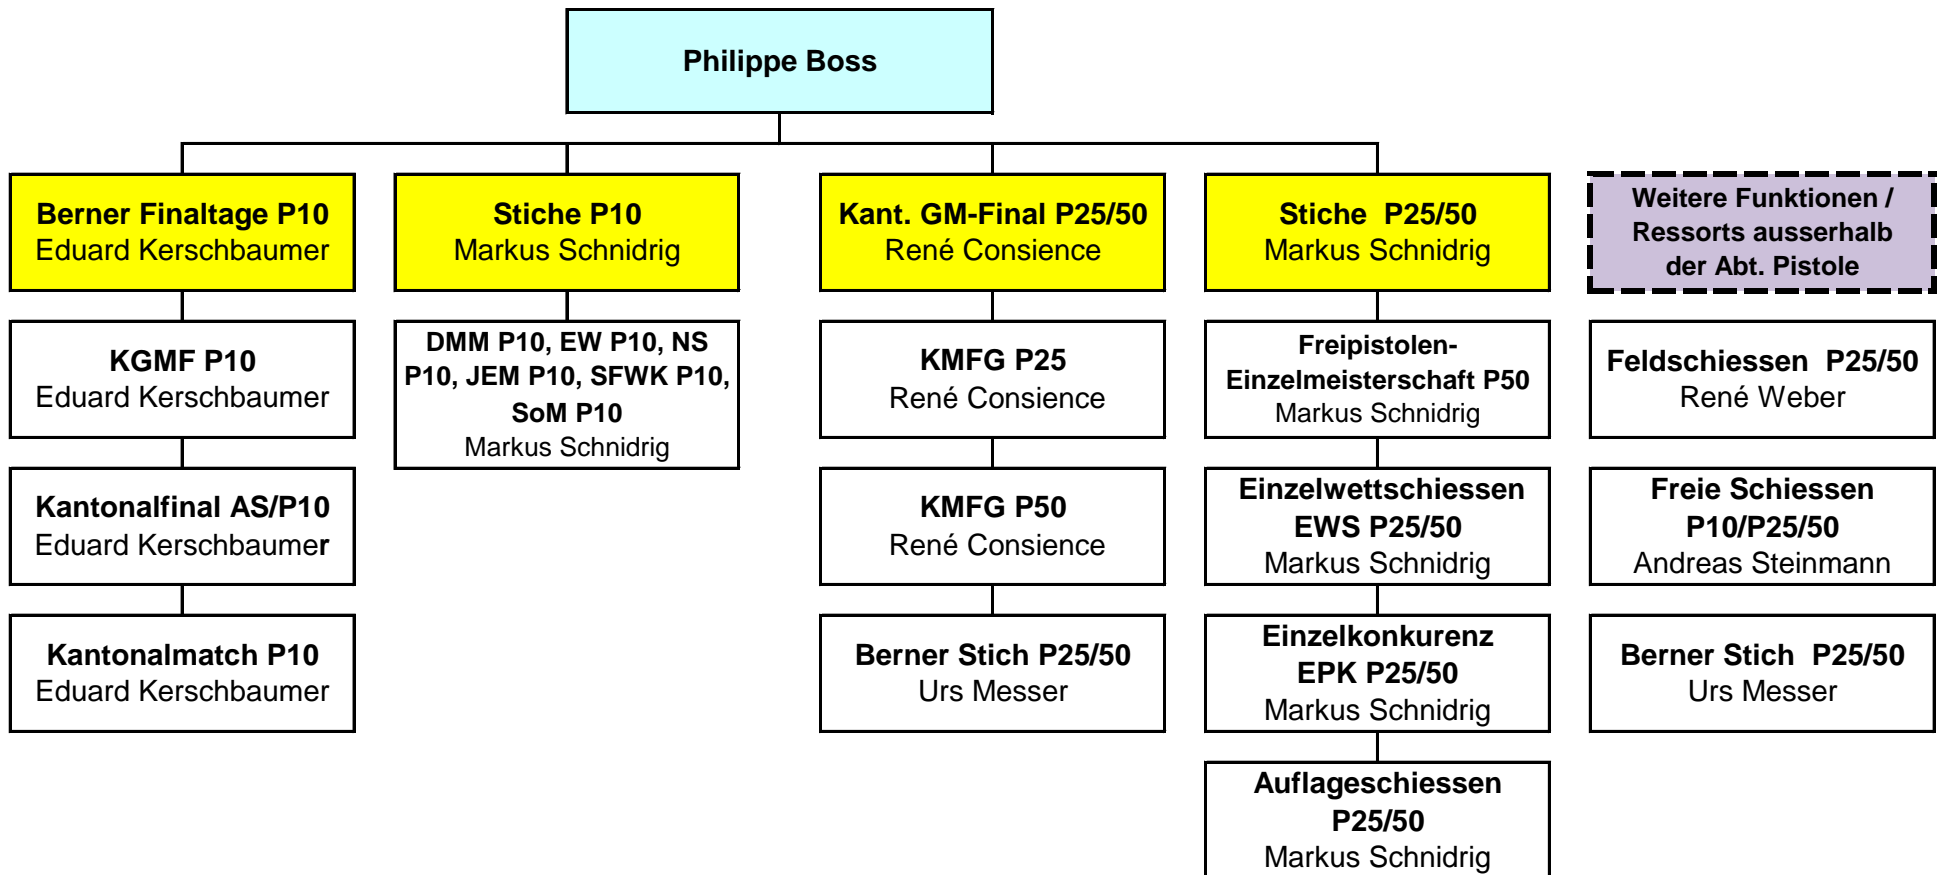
Philippe Boss

Berner Finaltage P10
Eduard Kerschbaumer

KGMF P10
Eduard Kerschbaumer

Kantonalfinal AS/P10
Eduard Kerschbaumer

Kantonalmatch P10
Eduard Kerschbaumer

Stiche P10
Markus Schnidrig

DMM P10, EW P10, NS P10, JEM P10, SFWK P10, SoM P10
Markus Schnidrig

Kant. GM-Final P25/50
René Consience

KMFG P25
René Consience

KMFG P50
René Consience

Berner Stich P25/50
Urs Messer

Stiche P25/50
Markus Schnidrig

Freipistolen-Einzelmeisterschaft P50
Markus Schnidrig

Einzelwettschiessen EWS P25/50
Markus Schnidrig

Einzelkonkurenz EPK P25/50
Markus Schnidrig

Auflageschiessen P25/50
Markus Schnidrig

Weitere Funktionen / Ressorts ausserhalb der Abt. Pistole

Feldschiessen P25/50
René Weber

Freie Schiessen P10/P25/50
Andreas Steinmann

Berner Stich P25/50
Urs Messer